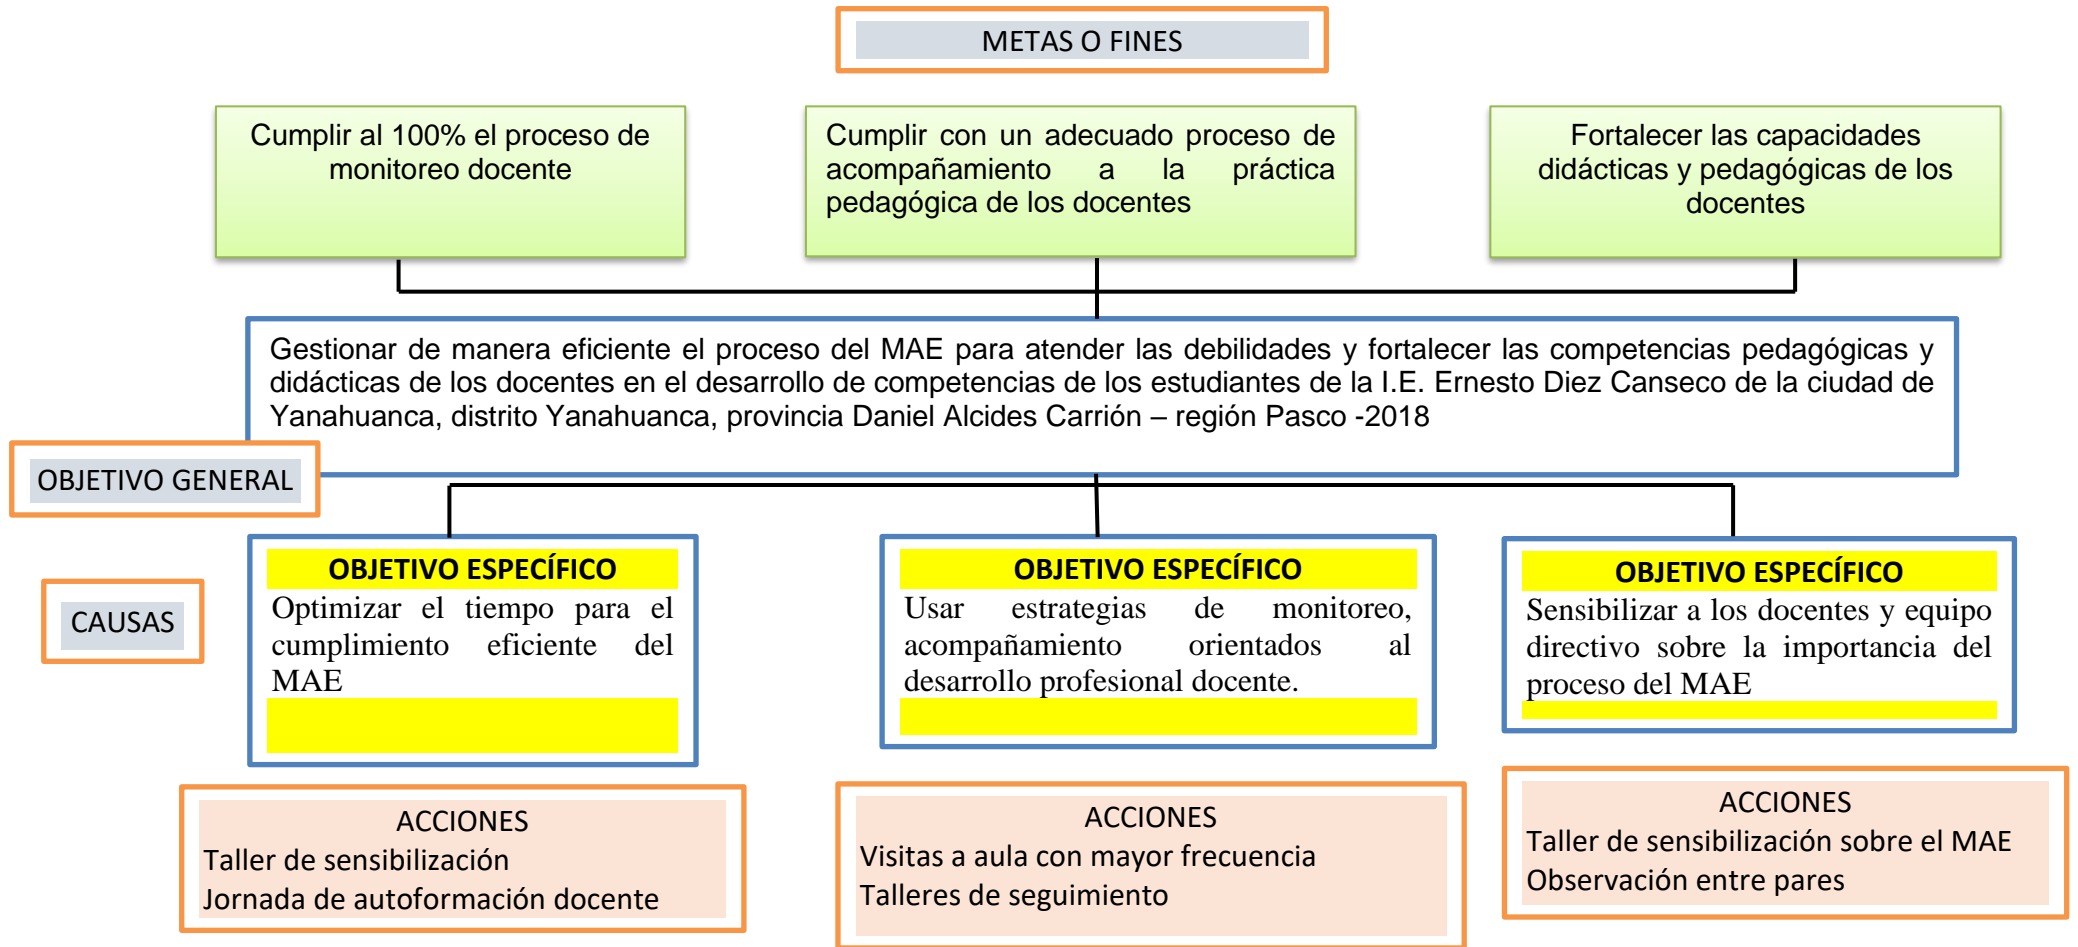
METAS O FINES

Cumplir al 100% el proceso de monitoreo docente

Cumplir con un adecuado proceso de acompañamiento a la práctica pedagógica de los docentes

Fortalecer las capacidades didácticas y pedagógicas de los docentes

Gestionar de manera eficiente el proceso del MAE para atender las debilidades y fortalecer las competencias pedagógicas y didácticas de los docentes en el desarrollo de competencias de los estudiantes de la I.E. Ernesto Diez Canseco de la ciudad de Yanahuanca, distrito Yanahuanca, provincia Daniel Alcides Carrión – región Pasco -2018

OBJETIVO GENERAL

CAUSAS

OBJETIVO ESPECÍFICO
Optimizar el tiempo para el cumplimiento eficiente del MAE

OBJETIVO ESPECÍFICO
Usar estrategias de monitoreo, acompañamiento orientados al desarrollo profesional docente.

OBJETIVO ESPECÍFICO
Sensibilizar a los docentes y equipo directivo sobre la importancia del proceso del MAE

ACCIONES
Taller de sensibilización
Jornada de autoformación docente

ACCIONES
Visitas a aula con mayor frecuencia
Talleres de seguimiento

ACCIONES
Taller de sensibilización sobre el MAE
Observación entre pares